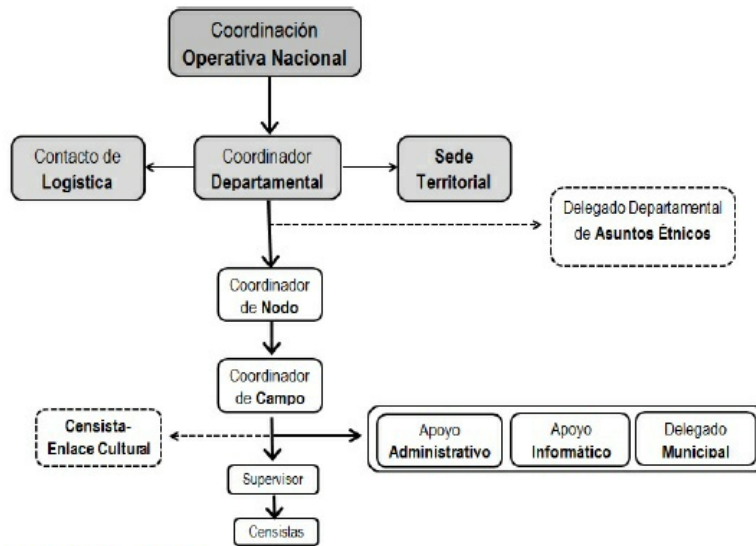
Coordinación Operativa Nacional

Contacto de Logística

Coordinador Departamental

Sede Territorial

Delegado Departamental de Asuntos Étnicos

Coordinador de Nodo

Coordinador de Campo

Censista-Enlace Cultural

Apoyo Administrativo

Apoyo Informático

Delegado Municipal

Supervisor

Censistas